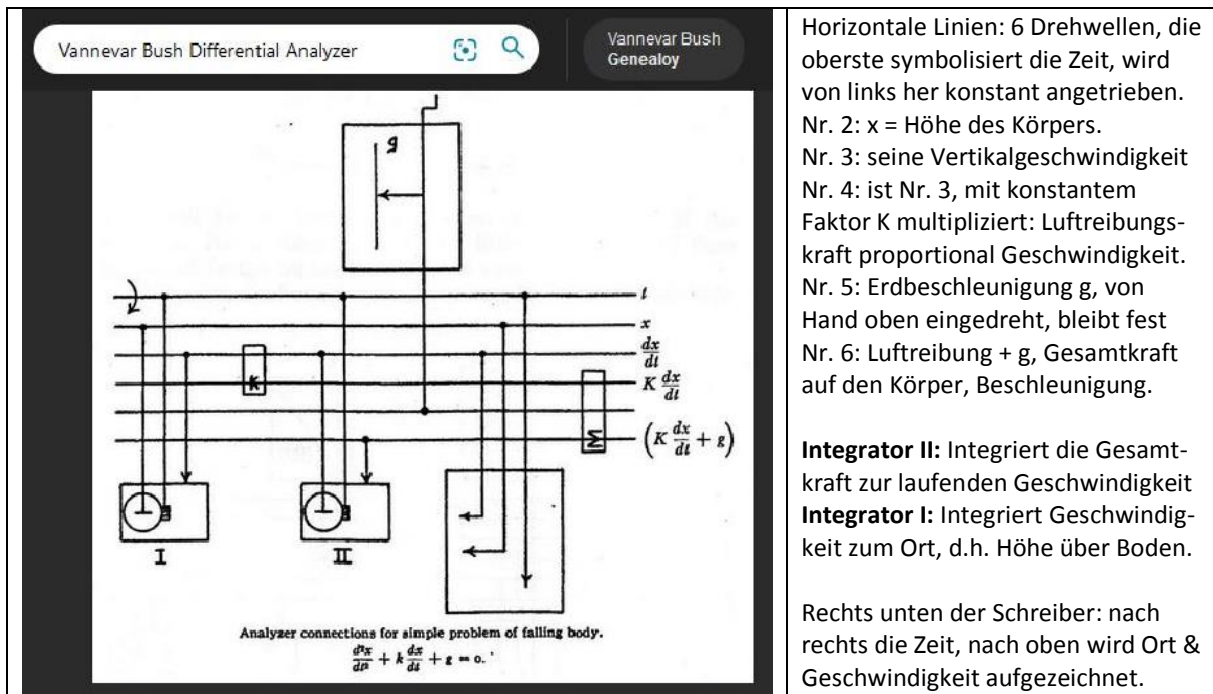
Vannevar Bush Differential Analyzer

Vannevar Bush
Genealoy

g

$t$
$x$
$\frac{dx}{dt}$
$K\frac{dx}{dt}$
$\left(K\frac{dx}{dt}+g\right)$

k

Σ

I

II

Analyzer connections for simple problem of falling body.
$\frac{d^2x}{dt^2}+k\frac{dx}{dt}+g=0.$

Horizontale Linien: 6 Drehwellen, die oberste symbolisiert die Zeit, wird von links her konstant angetrieben.
Nr. 2: x = Höhe des Körpers.
Nr. 3: seine Vertikalgeschwindigkeit
Nr. 4: ist Nr. 3, mit konstantem Faktor K multipliziert: Luftreibungskraft proportional Geschwindigkeit.
Nr. 5: Erdbeschleunigung g, von Hand oben eingedreht, bleibt fest
Nr. 6: Luftreibung + g, Gesamtkraft auf den Körper, Beschleunigung.

**Integrator II:** Integriert die Gesamtkraft zur laufenden Geschwindigkeit
**Integrator I:** Integriert Geschwindigkeit zum Ort, d.h. Höhe über Boden.

Rechts unten der Schreiber: nach rechts die Zeit, nach oben wird Ort & Geschwindigkeit aufgezeichnet.